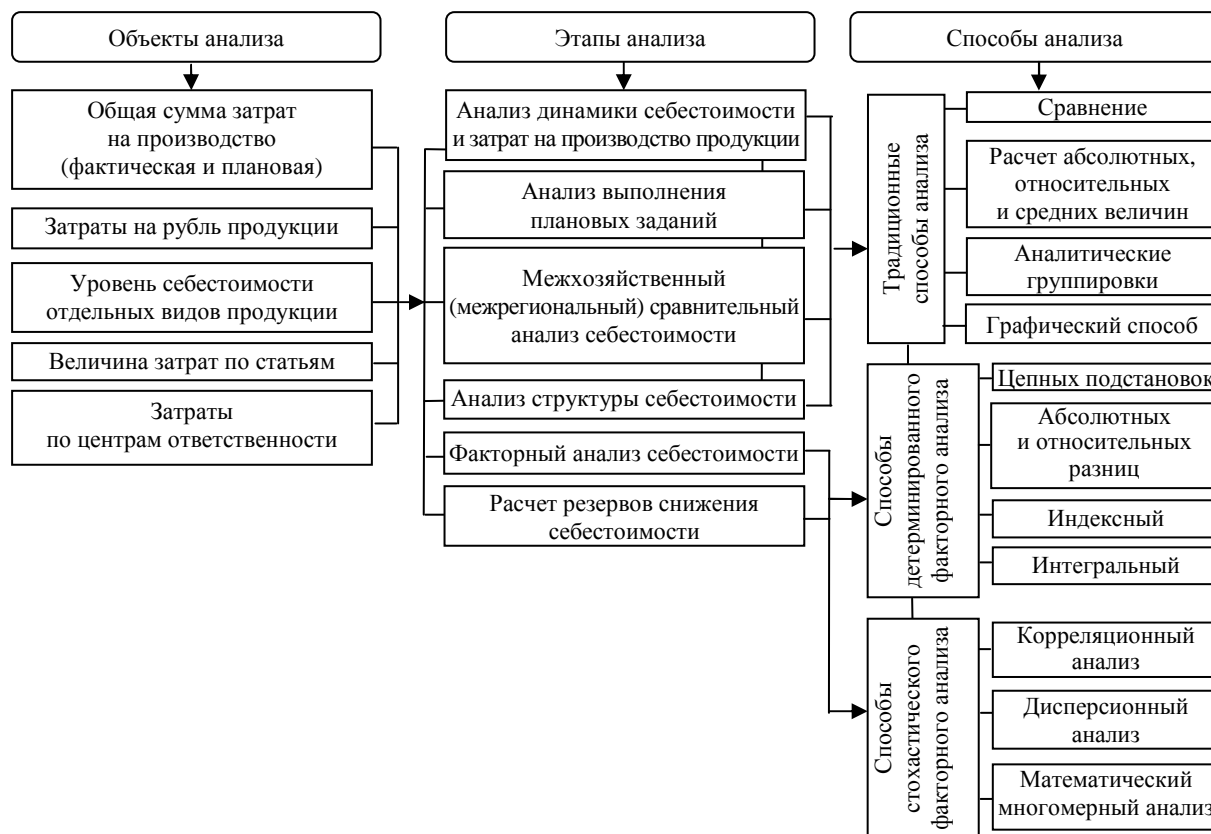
Объекты анализа

Общая сумма затрат на производство (фактическая и плановая)

Затраты на рубль продукции

Уровень себестоимости отдельных видов продукции

Величина затрат по статьям

Затраты по центрам ответственности

Этапы анализа

Анализ динамики себестоимости и затрат на производство продукции

Анализ выполнения плановых заданий

Межхозяйственный (межрегиональный) сравнительный анализ себестоимости

Анализ структуры себестоимости

Факторный анализ себестоимости

Расчет резервов снижения себестоимости

Способы анализа

Традиционные способы анализа

Сравнение

Расчет абсолютных, относительных и средних величин

Аналитические группировки

Графический способ

Способы детерминированного факторного анализа

Цепных подстановок

Абсолютных и относительных разниц

Индексный

Интегральный

Способы стохастического факторного анализа

Корреляционный анализ

Дисперсионный анализ

Математический многомерный анализ